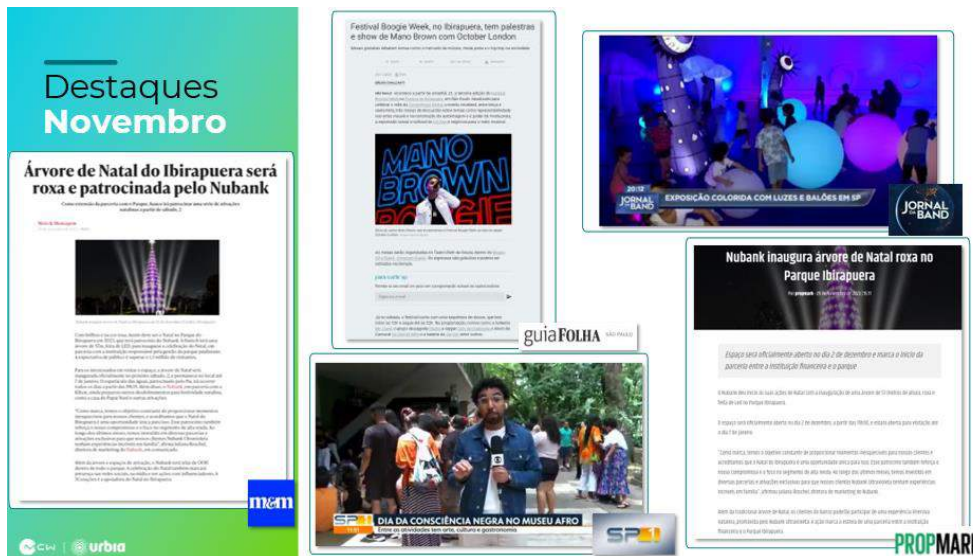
Destaques Novembro

Árvore de Natal do Ibirapuera será roxa e patrocinada pelo Nubank

m&m

Festival Boogie Week, no Ibirapuera, tem palestras e show de Mano Brown com October London

MANO BROWN

guiaFOLHA SÃO PAULO

20:12 JORNAL DA BAND EXPOSIÇÃO COLORIDA COM LUZES E BALÕES EM SP

JORNAL DA BAND

Nubank inaugura árvore de Natal roxa no Parque Ibirapuera

Espaço será oficialmente aberto no dia 2 de dezembro e marca o início da parceria entre a instituição financeira e o parque

SP1 DIA DA CONSCIÊNCIA NEGRA NO MUSEU AFRO
Entre as atividades tem arte, cultura e gastronomia

SP1

CW | urbia

PROPMARK